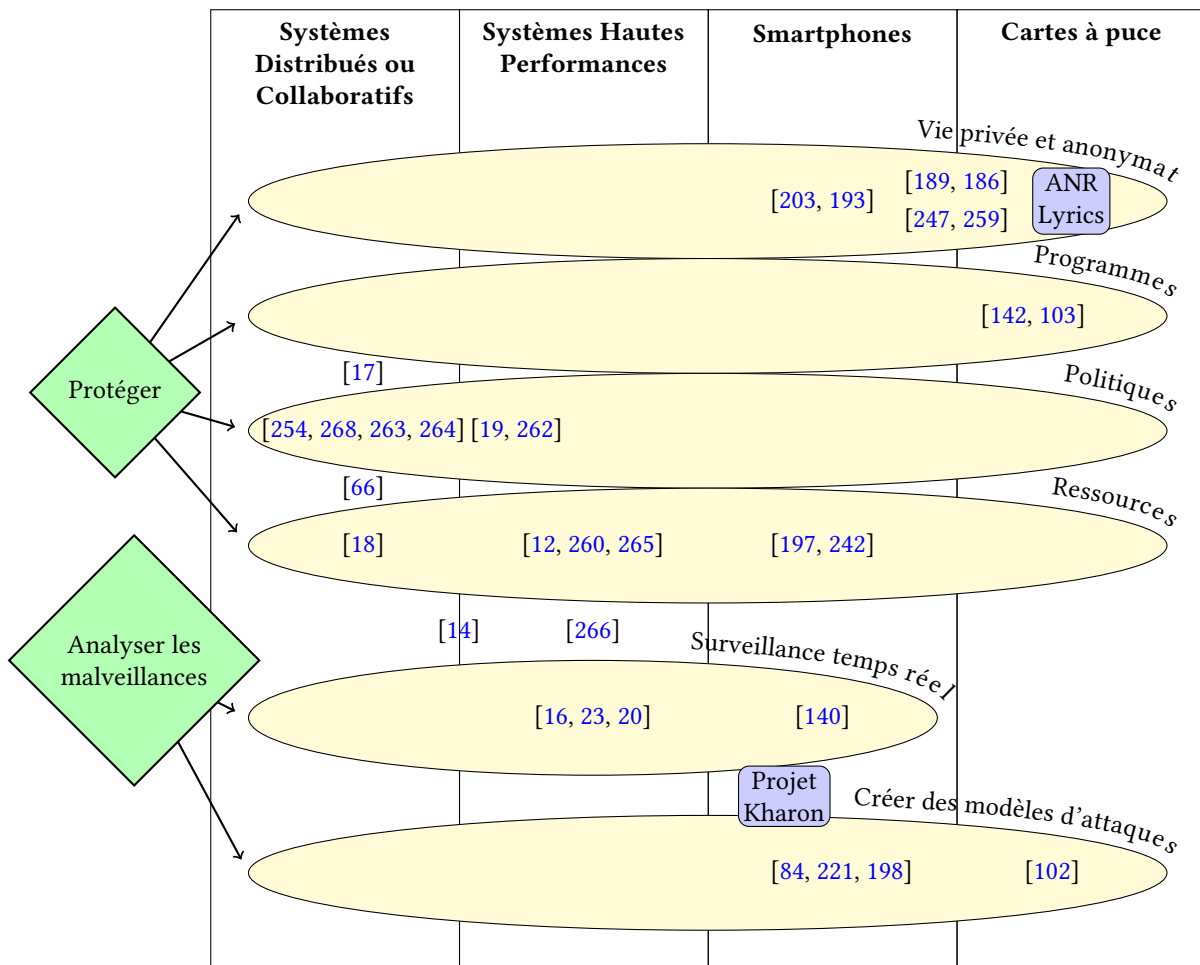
| Systèmes Distribués ou Collaboratifs | Systèmes Hautes Performances | Smartphones | Cartes à puce |
|---|---|---|---|

Vie privée et anonymat
[203, 193] [189, 186] [247, 259] ANR Lyrics

Programmes
[142, 103]

[17]

Protéger

Politiques
[254, 268, 263, 264] [19, 262]

[66]

Ressources
[18] [12, 260, 265] [197, 242]

[14] [266]

Analyser les malveillances

Surveillance temps réel
[16, 23, 20] [140]

Projet Kharon

Créer des modèles d'attaques
[84, 221, 198] [102]